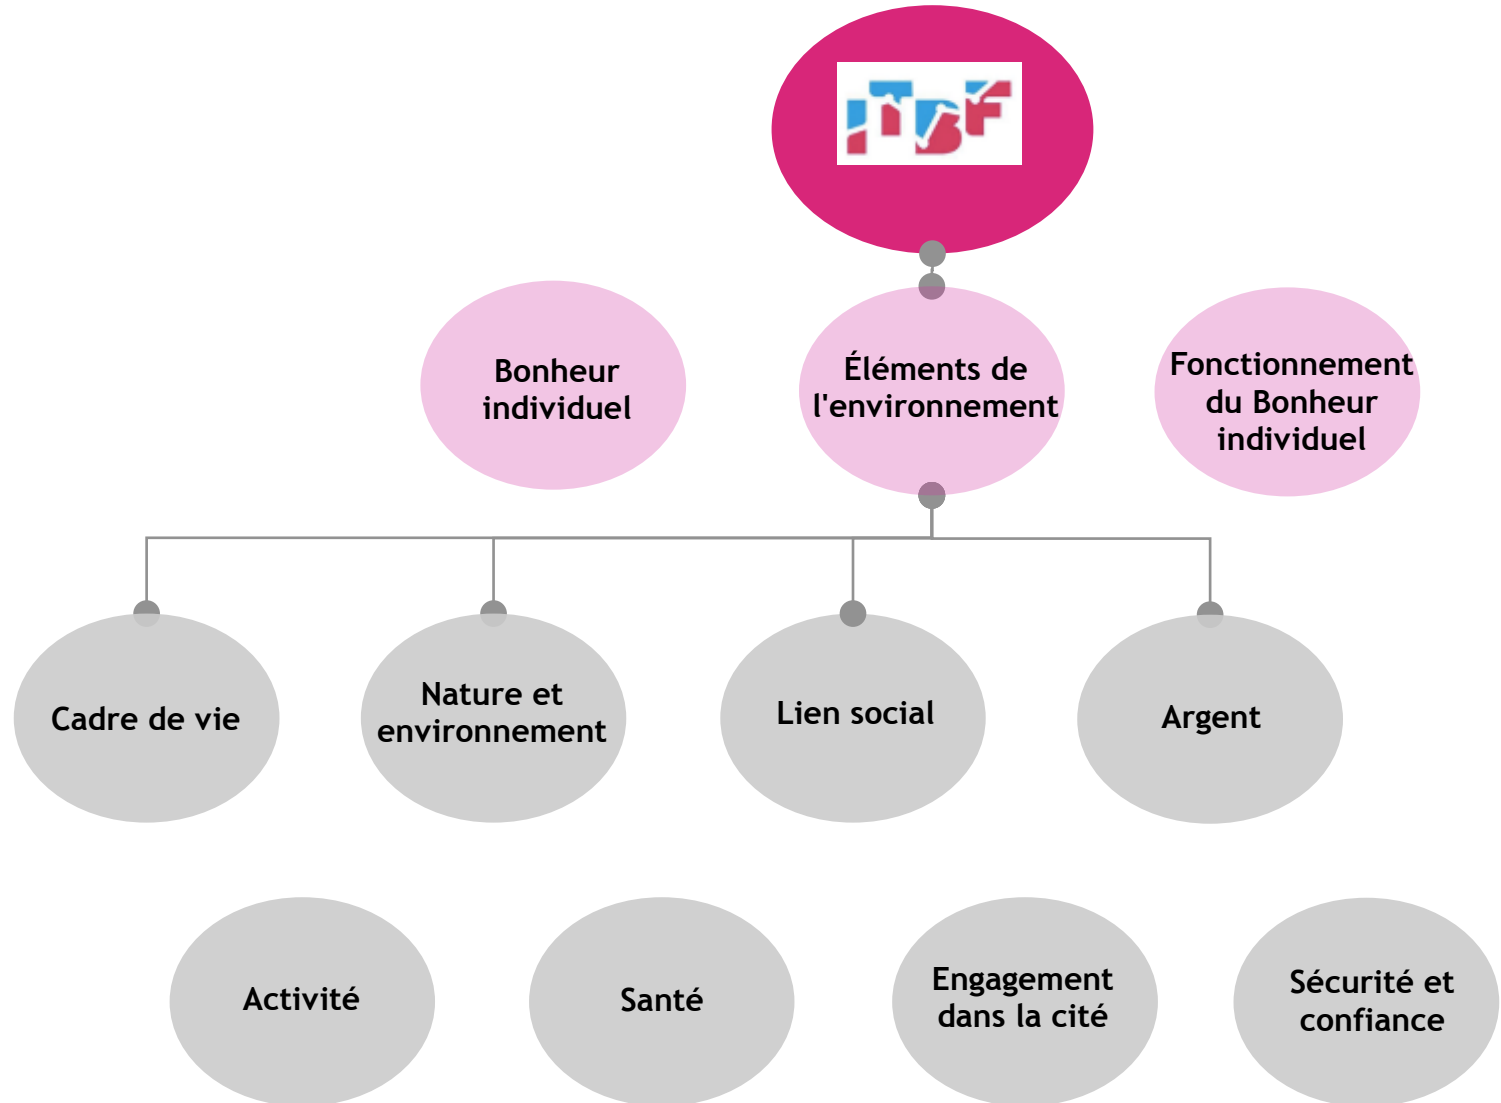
IBF

Bonheur individuel

Éléments de l'environnement

Fonctionnement du Bonheur individuel

Cadre de vie

Nature et environnement

Lien social

Argent

Activité

Santé

Engagement dans la cité

Sécurité et confiance